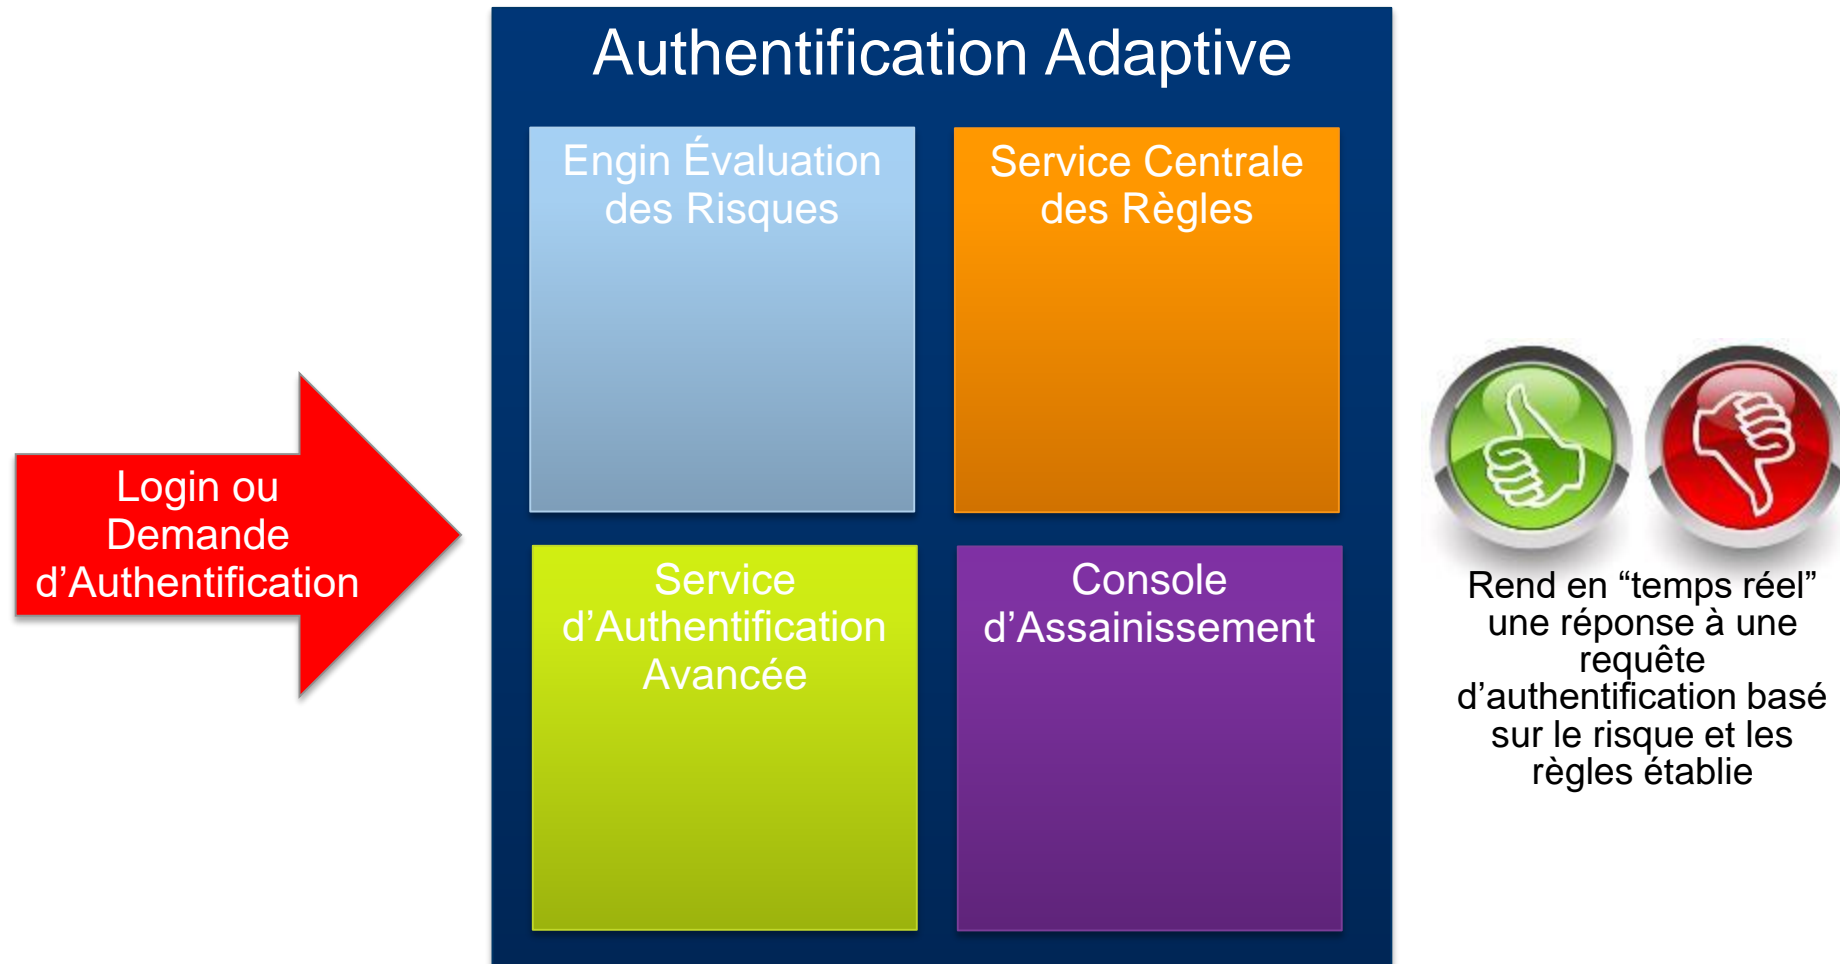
Login ou Demande d’Authentification

Authentification Adaptive

Engin Évaluation des Risques

Service Centrale des Règles

Service d’Authentification Avancée

Console d’Assainissement

Rend en “temps réel” une réponse à une requête d’authentification basé sur le risque et les règles établie